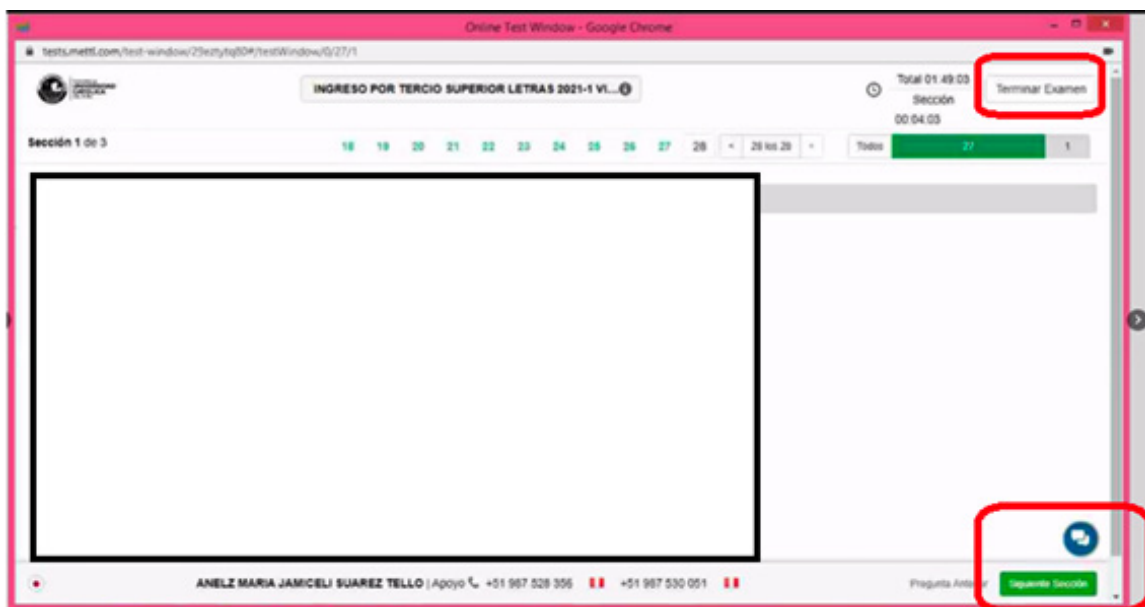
Online Test Window - Google Chrome

tests.mettl.com/test-window/29eztytq50#/testWindow/0/27/1

INGRESO POR TERCIO SUPERIOR LETRAS 2021-1 VI...

Total 01:49:03
Sección
00:04:03

Terminar Examen

Sección 1 de 3

18 19 20 21 22 23 24 25 26 27 28

< 28 fot 28 >

Todos 27 1

ANELZ MARIA JAMICELI SUAREZ TELLO | Apoyo +51 987 528 356 +51 987 530 051

Pregunta Anterior

Siguiente Sección